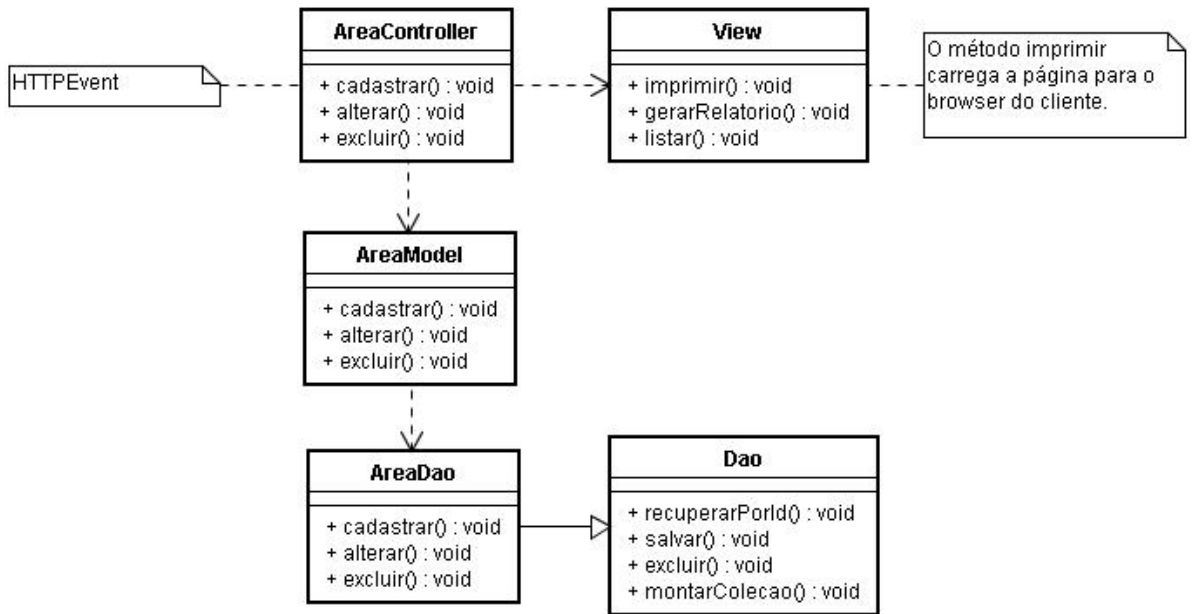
HTTPEvent

AreaController

+ cadastrar() : void
+ alterar() : void
+ excluir() : void

View

+ imprimir() : void
+ gerarRelatorio() : void
+ listar() : void

O método imprimir carrega a página para o browser do cliente.

AreaModel

+ cadastrar() : void
+ alterar() : void
+ excluir() : void

AreaDao

+ cadastrar() : void
+ alterar() : void
+ excluir() : void

Dao

+ recuperarPorId() : void
+ salvar() : void
+ excluir() : void
+ montarColecao() : void